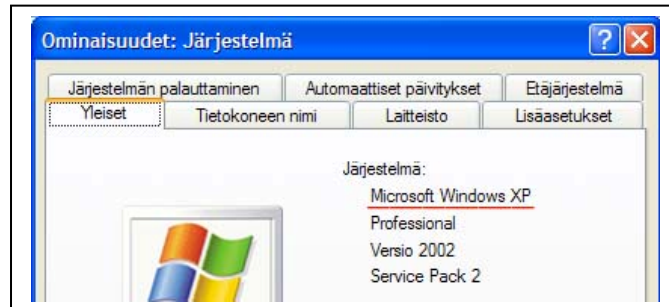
Ominaisuudet: Järjestelmä

Järjestelmän palauttaminen
Automaattiset päivitykset
Etäjärjestelmä
Yleiset
Tietokoneen nimi
Laitteisto
Lisäasetukset

Järjestelmä:
Microsoft Windows XP
Professional
Versio 2002
Service Pack 2